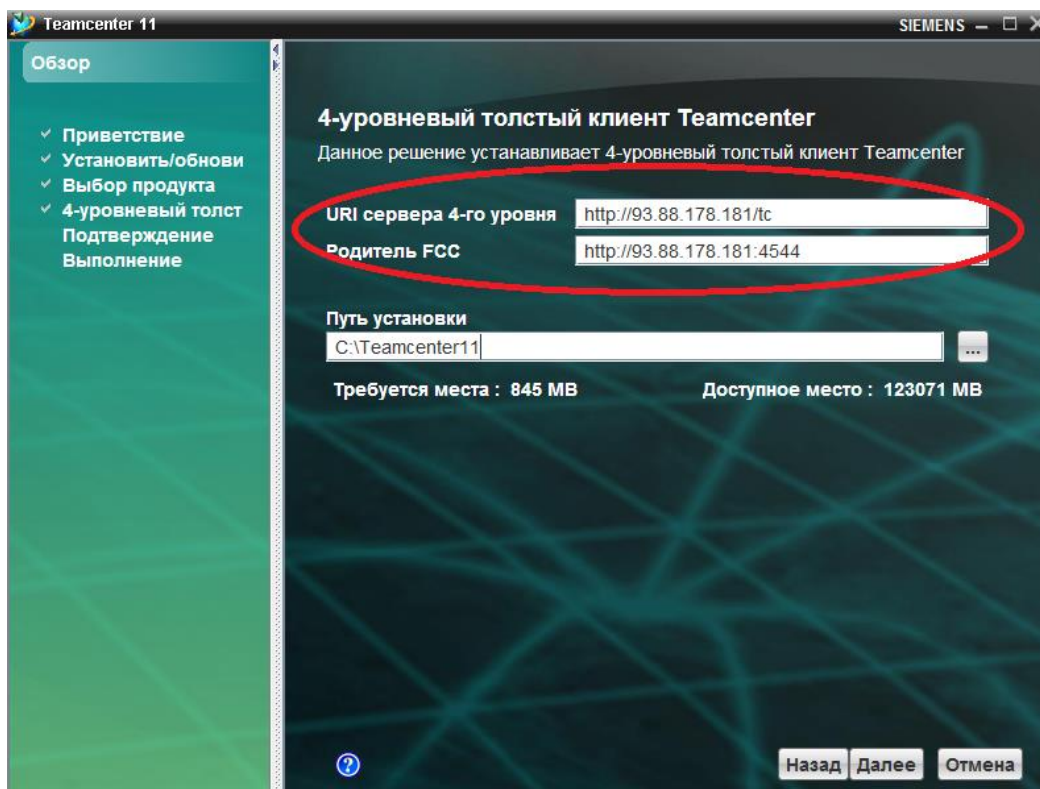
Teamcenter 11

SIEMENS

Обзор

✓ Приветствие
✓ Установить/обнови
✓ Выбор продукта
✓ 4-уровневый толст
Подтверждение
Выполнение

4-уровневый толстый клиент Teamcenter

Данное решение устанавливает 4-уровневый толстый клиент Teamcenter

URI сервера 4-го уровня http://93.88.178.181/tc

Родитель FCC http://93.88.178.181:4544

Путь установки

C:\Teamcenter11

...

Требуется места : 845 MB

Доступное место : 123071 MB

?

Назад Далее Отмена